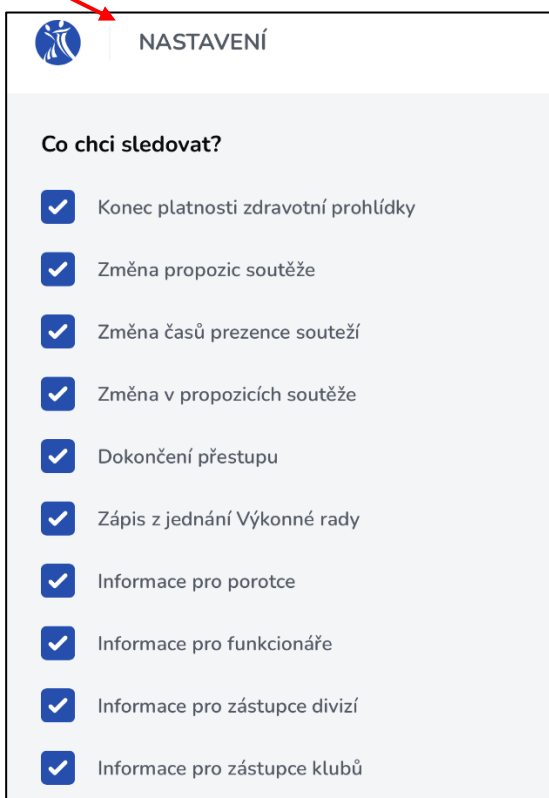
NASTAVENÍ

Co chci sledovat?

Konec platnosti zdravotní prohlídky

Změna propozic soutěže

Změna časů prezence soutěží

Změna v propozicích soutěže

Dokončení přestupu

Zápis z jednání Výkonné rady

Informace pro porotce

Informace pro funkcionáře

Informace pro zástupce divizí

Informace pro zástupce klubů